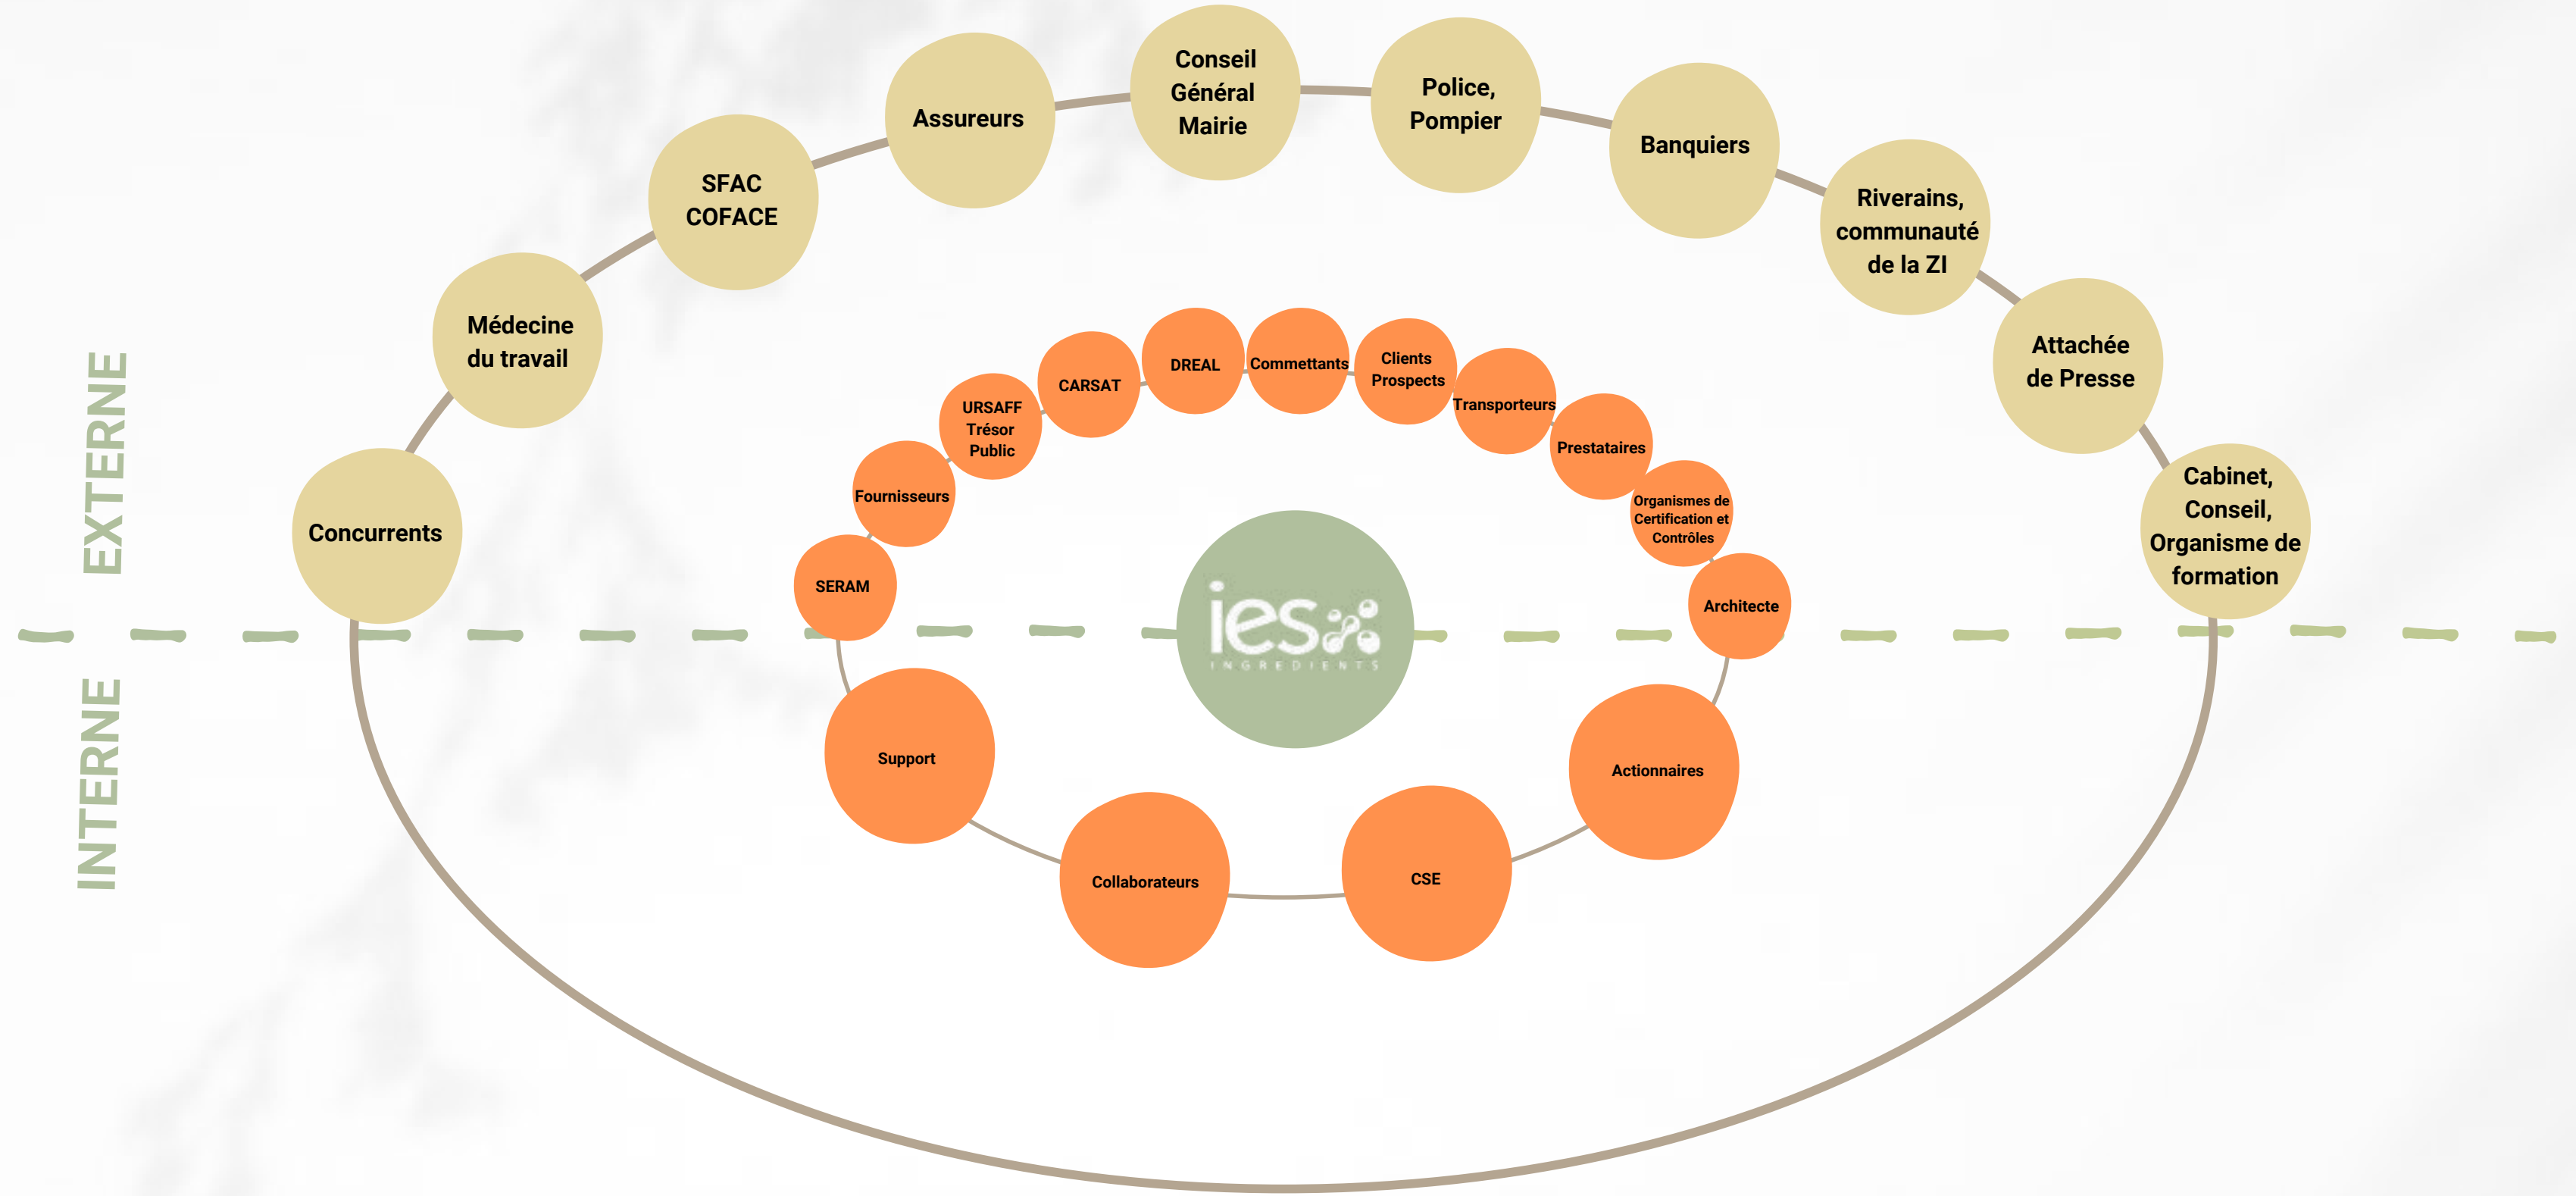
EXTERNE

INTERNE

Concurrents

Médecine du travail

SFAC COFACE

Assureurs

Conseil Général Mairie

Police, Pompier

Banquiers

Riverains, communauté de la ZI

Attachée de Presse

Cabinet, Conseil, Organisme de formation

SERAM

Fournisseurs

URSAFF Trésor Public

CARSAT

DREAL

Commettants

Clients Prospects

Transporteurs

Prestataires

Organismes de Certification et Contrôles

Architecte

ies INGREDIENTS

Support

Collaborateurs

CSE

Actionnaires